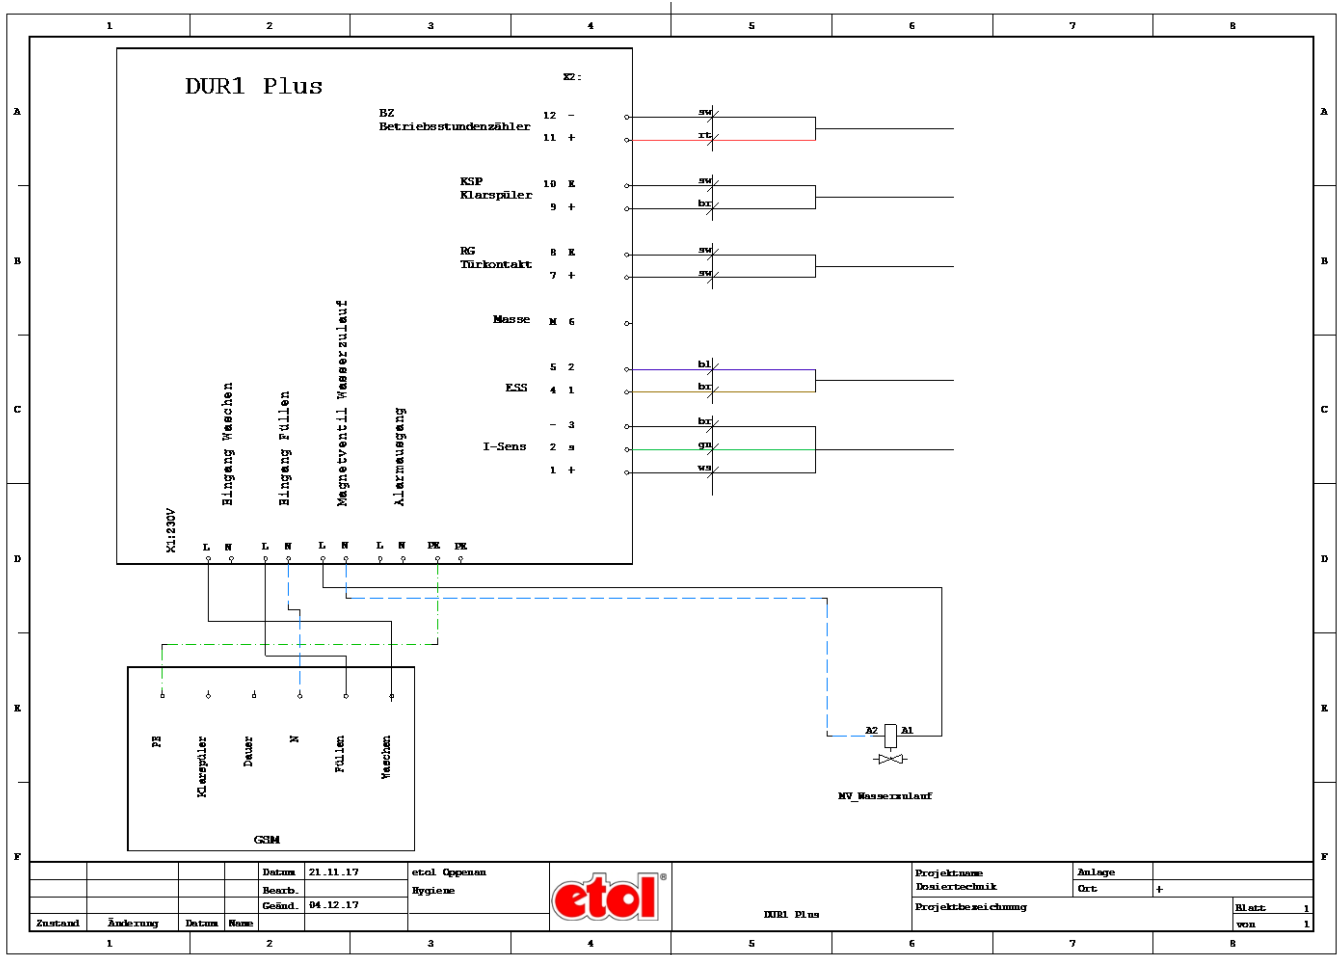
1 2 3 4 5 6 7 8

A B C D E F

DUR1 Plus

X2:

BZ
Betriebsstundenzähler

12 –
11 +

sw
rt

KSP
Klarspüler

10 E
9 +

sw
br

RG
Türkontakt

8 E
7 +

sw
sw

Masse

M 6

5 2
4 1

ESS

bl
br

– 3
2 s
1 +

I-Sens

br
gn
ws

Eingang Waschen

Eingang Füllen

Magnetventil Wasserzulauf

Alarmausgang

X1:230V

L N L N L N L N PE PE

PE

Klarspüler

Dauer

N

Füllen

Waschen

GSM

A2 A1

MV_Wasserzulauf

| | | | | Datum | 21.11.17 | etol Oppenau |
|---|---|---|---|---|---|---|
| | | | | Bearb. | | Hygiene |
| | | | | Geänd. | 04.12.17 | |
| Zustand | Änderung | Datum | Name | | | |

etol®

DUR1 Plus

Projektname
Dosiertechnik

Anlage

Ort +

Projektbezeichnung

Blatt 1

von 1

1 2 3 4 5 6 7 8